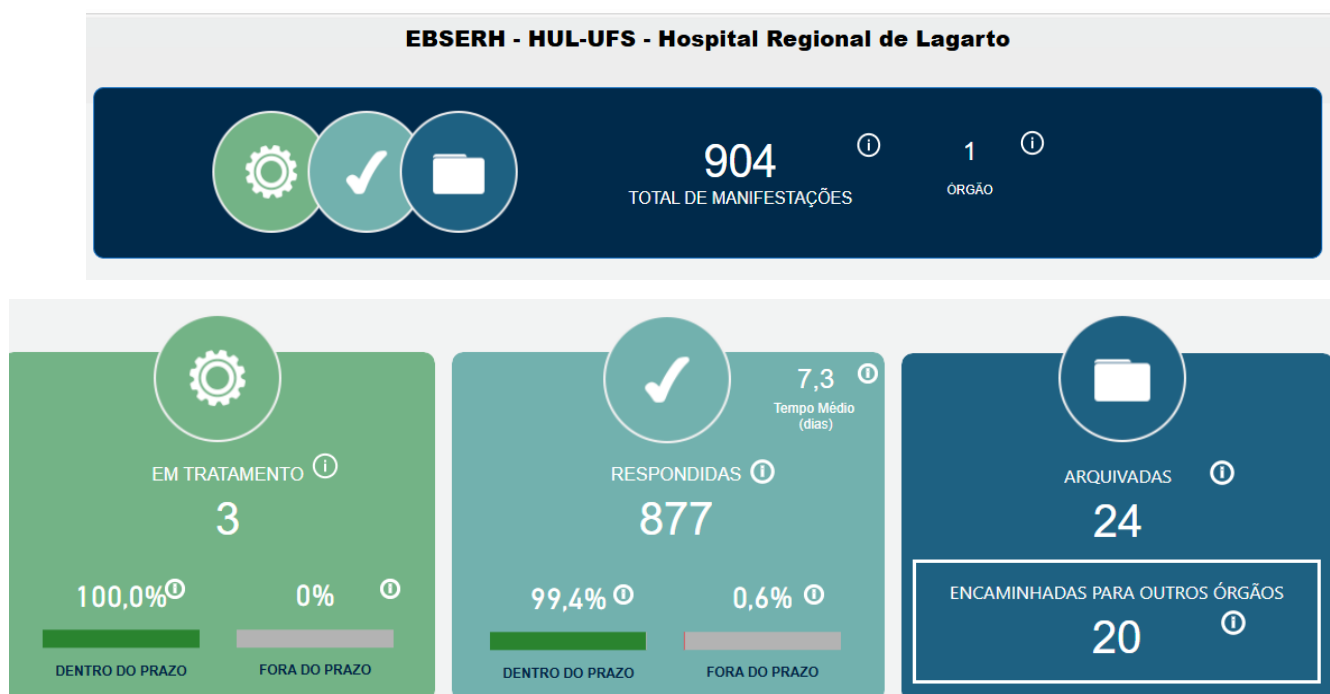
EBSERH - HUL-UFS - Hospital Regional de Lagarto

904
TOTAL DE MANIFESTAÇÕES

1
ÓRGÃO

EM TRATAMENTO
3
100,0%
0%
DENTRO DO PRAZO
FORA DO PRAZO

7,3
Tempo Médio (dias)
RESPONDIDAS
877
99,4%
0,6%
DENTRO DO PRAZO
FORA DO PRAZO

ARQUIVADAS
24
ENCAMINHADAS PARA OUTROS ÓRGÃOS
20